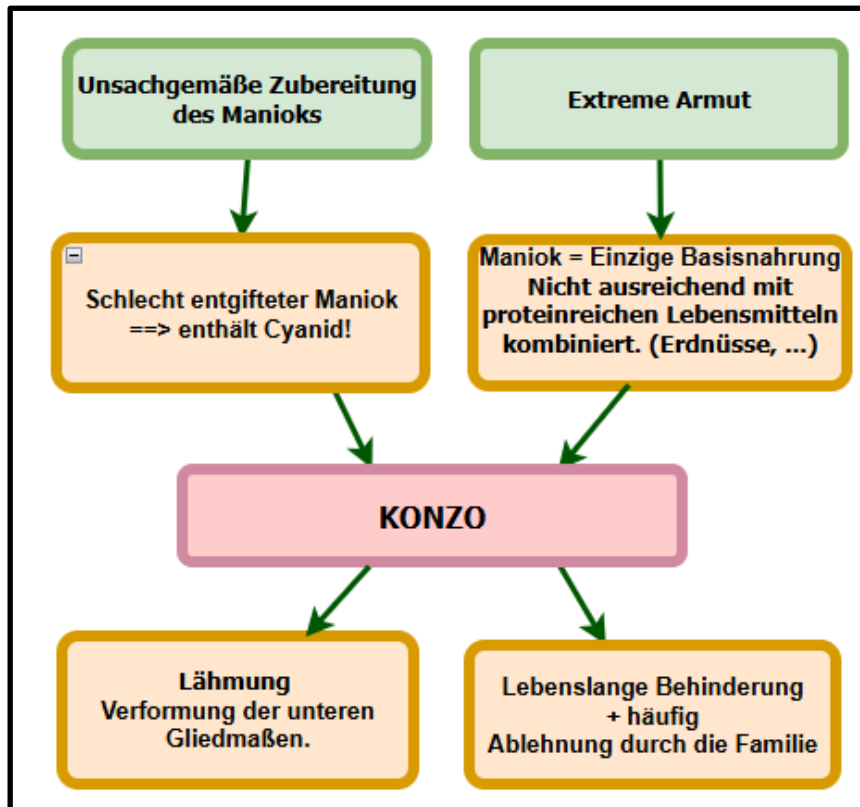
Unsachgemäße Zubereitung des Manioks

Extreme Armut

Schlecht entgifteter Maniok ==> enthält Cyanid!

Maniok = Einzige Basisnahrung
Nicht ausreichend mit proteinreichen Lebensmitteln kombiniert. (Erdnüsse, ...)

KONZO

Lähmung
Verformung der unteren Gliedmaßen.

Lebenslange Behinderung
+ häufig
Ablehnung durch die Familie